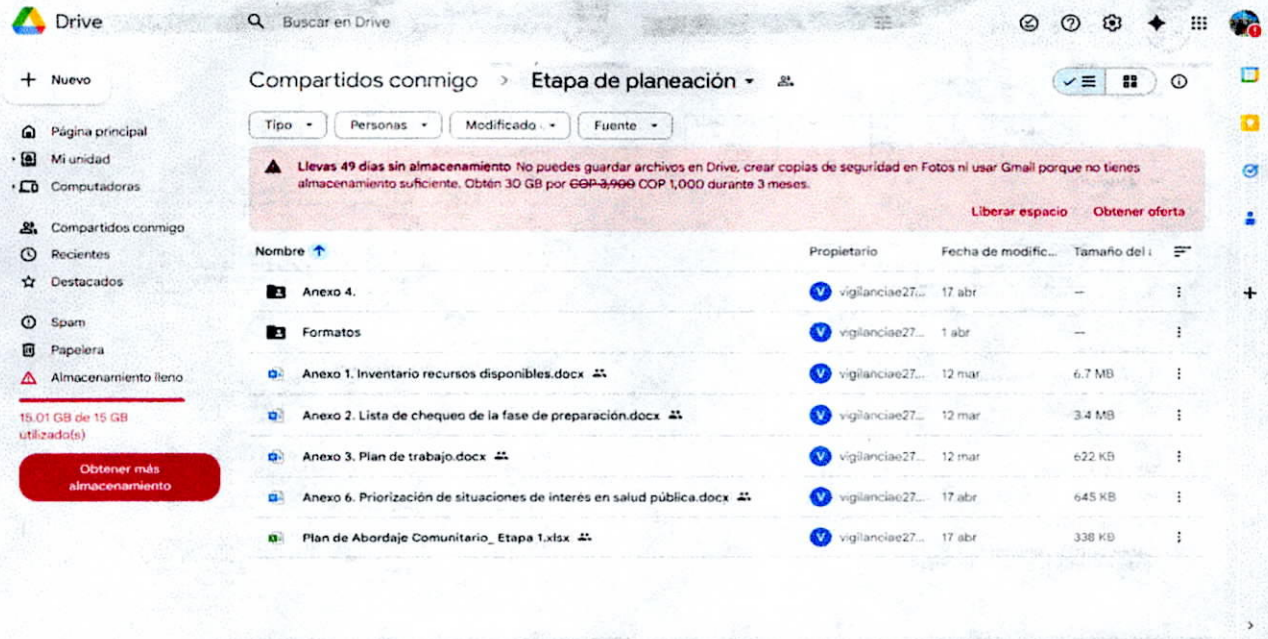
Drive

Buscar en Drive

Nuevo

Página principal
Mi unidad
Computadoras

Compartidos conmigo
Recientes
Destacados

Spam
Papelera
Almacenamiento lleno

15.01 GB de 15 GB utilizado(s)

Obtener más almacenamiento

Compartidos conmigo > Etapa de planeación

Tipo
Personas
Modificado
Fuente

Llevas 49 días sin almacenamiento No puedes guardar archivos en Drive, crear copias de seguridad en Fotos ni usar Gmail porque no tienes almacenamiento suficiente. Obtén 30 GB por ~~COP 3,900~~ COP 1,000 durante 3 meses.

Liberar espacio
Obtener oferta

| Nombre | Propietario | Fecha de modific... | Tamaño del |
|---|---|---|---|
| Anexo 4. | vigilanciae27... | 17 abr | — |
| Formatos | vigilanciae27... | 1 abr | — |
| Anexo 1. Inventario recursos disponibles.docx | vigilanciae27... | 12 mar | 6.7 MB |
| Anexo 2. Lista de chequeo de la fase de preparación.docx | vigilanciae27... | 12 mar | 3.4 MB |
| Anexo 3. Plan de trabajo.docx | vigilanciae27... | 12 mar | 622 KB |
| Anexo 6. Priorización de situaciones de interés en salud pública.docx | vigilanciae27... | 17 abr | 645 KB |
| Plan de Abordaje Comunitario_ Etapa 1.xlsx | vigilanciae27... | 17 abr | 338 KB |